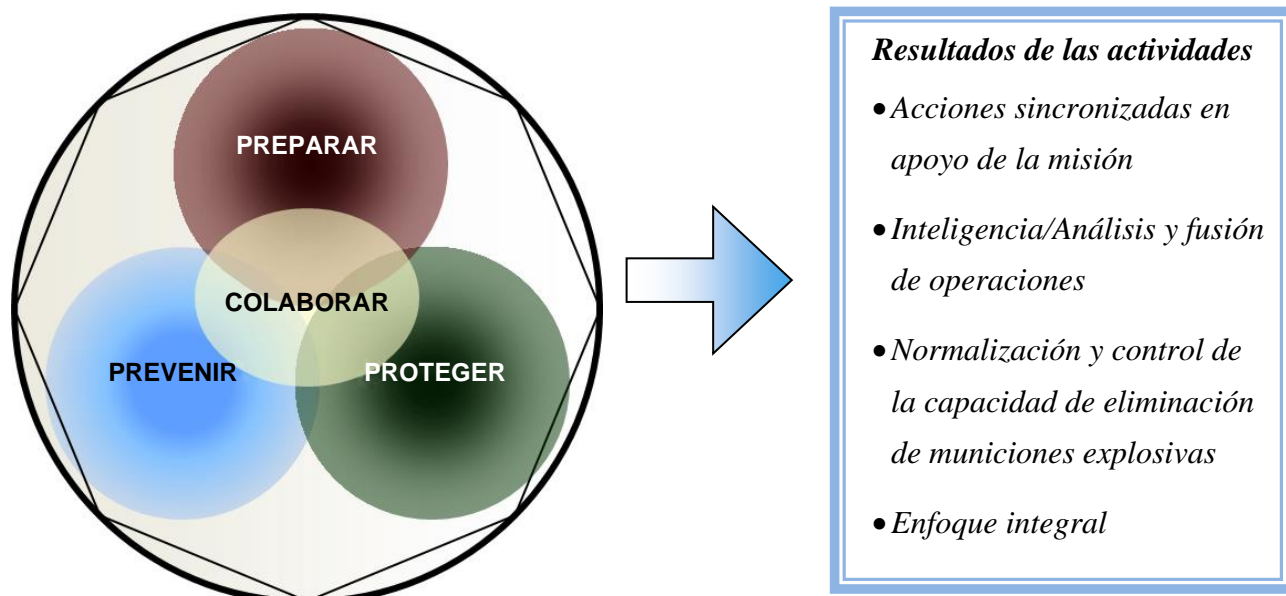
PREPARAR

COLABORAR

PREVENIR

PROTEGER

*Resultados de las actividades*

- *Acciones sincronizadas en apoyo de la misión*
- *Inteligencia/Análisis y fusión de operaciones*
- *Normalización y control de la capacidad de eliminación de municiones explosivas*
- *Enfoque integral*